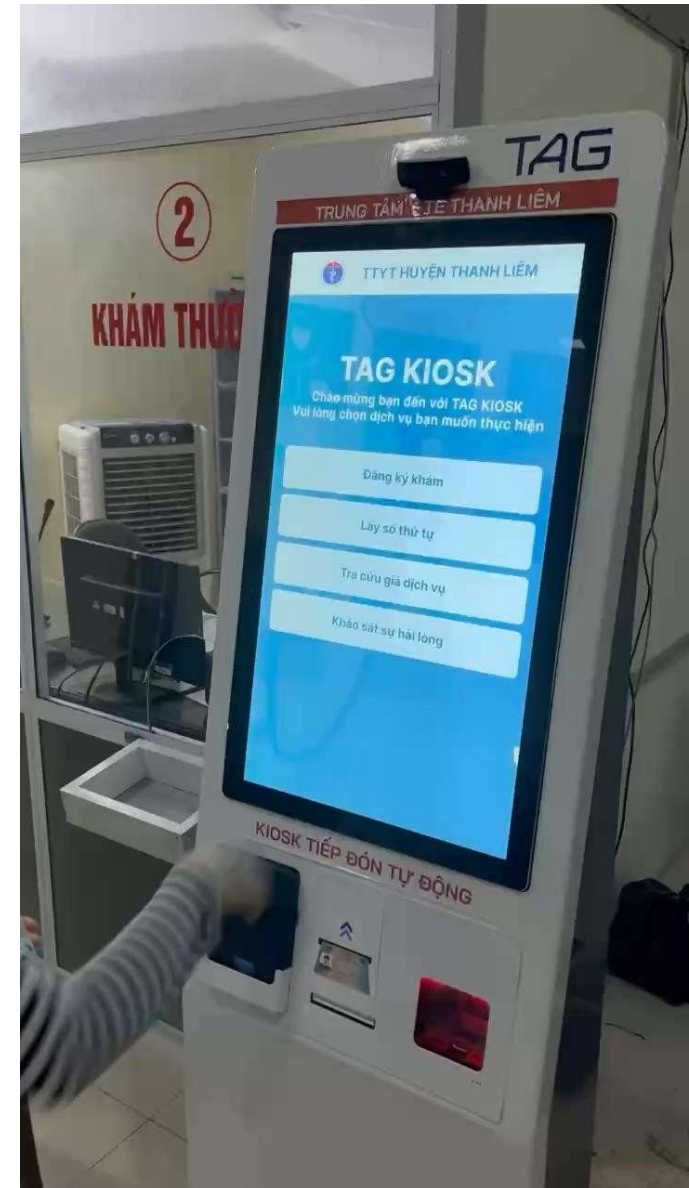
2

KHÁM THƯ

TAG

TRUNG TÂM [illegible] THANH LIÊM

TTYT HUYỆN THANH LIÊM

TAG KIOSK

Chào mừng bạn đến với TAG KIOSK
Vui lòng chọn dịch vụ bạn muốn thực hiện

Đăng ký khám

Lấy số thứ tự

Tra cứu giá dịch vụ

Khảo sát sự hài lòng

KIOSK TIẾP ĐÓN TỰ ĐỘNG